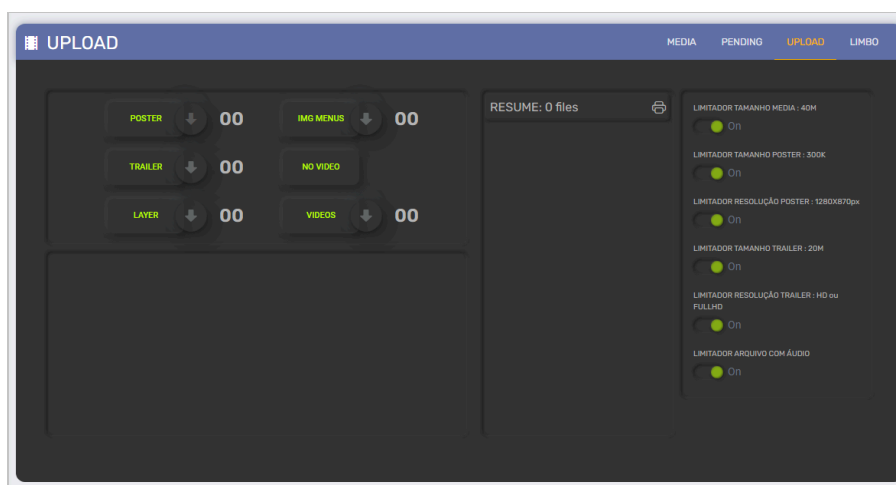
UPLOAD

MEDIA PENDING UPLOAD LIMBO

POSTER 00
IMG MENUS 00
TRAILER 00
NO VIDEO
LAYER 00
VIDEOS 00

RESUME: 0 files

LIMITADOR TAMANHO MEDIA : 40M
On
LIMITADOR TAMANHO POSTER : 300K
On
LIMITADOR RESOLUÇÃO POSTER : 1280X870px
On
LIMITADOR TAMANHO TRAILER : 20M
On
LIMITADOR RESOLUÇÃO TRAILER : HD ou FULLHD
On
LIMITADOR ARQUIVO COM ÁUDIO
On